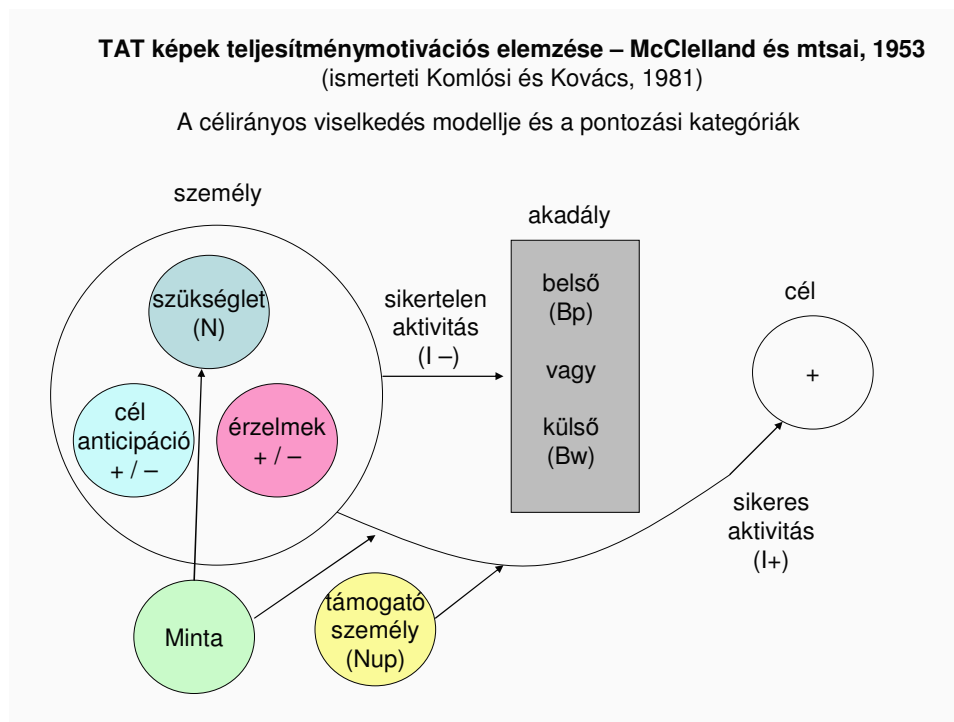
**TAT képek teljesítménymotivációs elemzése – McClelland és mtsai, 1953**
(ismerteti Komlósi és Kovács, 1981)

A célirányos viselkedés modellje és a pontozási kategóriák

személy

szükséglet (N)

cél anticipáció + / –

érzelmek + / –

sikertelen aktivitás (I –)

akadály

belső (Bp)

vagy

külső (Bw)

cél

+

sikeres aktivitás (I+)

Minta

támogató személy (Nup)